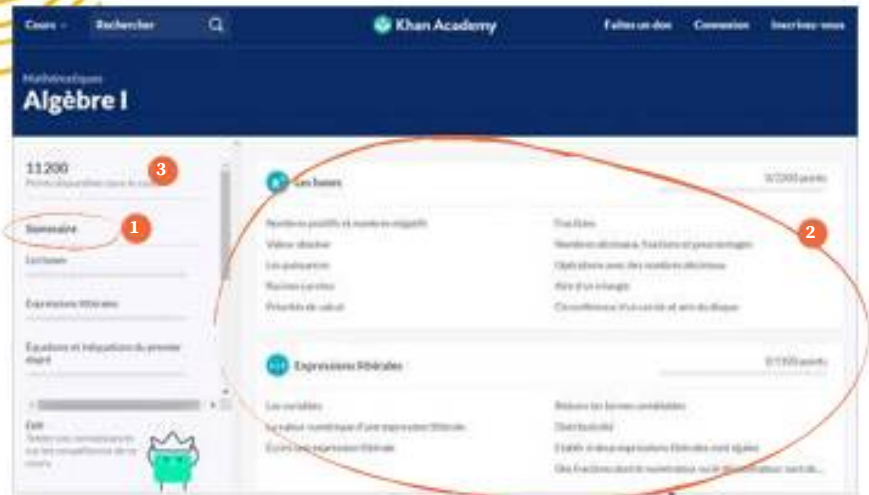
Cours ⌄ Rechercher Khan Academy Faites un don Connexion Inscrivez-vous

Mathématiques
Algèbre I

11 200
Points disponibles dans le cours

3

Sommaire

1

Les bases

Expressions littérales

Équations et inéquations du premier degré

Défi
Testez vos connaissances sur les compétences de ce cours

Les bases

0/2200 points

Nombres positifs et nombres négatifs
Valeur absolue
Les puissances
Racines carrées
Priorités de calcul

Fractions
Nombres décimaux, fractions et pourcentages
Opérations avec des nombres décimaux
Aire d'un triangle
Circonférence d'un cercle et aire du disque

2

Expressions littérales

0/1300 points

Les variables
La valeur numérique d'une expression littérale
Écrire une expression littérale

Réduire les termes semblables
Distributivité
Établir si deux expressions littérales sont égales
Des fractions dont le numérateur ou le dénominateur sont de...